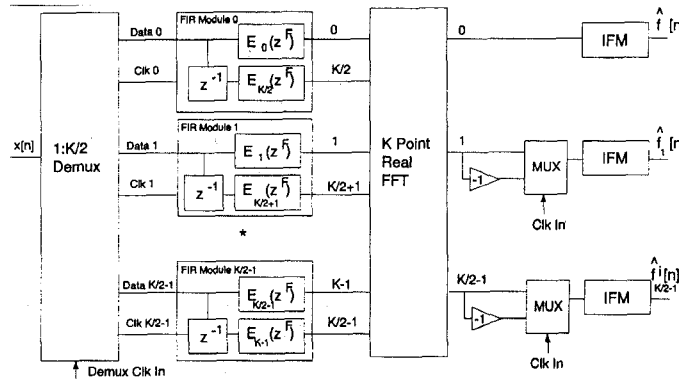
x[n]

1:K/2
Demux

Demux Clk In

Data 0
Clk 0
FIR Module 0
$E_0(z^{\bar{F}})$
$z^{-1}$
$E_{K/2}(z^{\bar{F}})$
0
K/2

FIR Module 1
Data 1
Clk 1
$E_1(z^{\bar{F}})$
$z^{-1}$
$E_{K/2+1}(z^{\bar{F}})$
1
K/2+1

*

FIR Module K/2-1
Data K/2-1
Clk K/2-1
$E_{K/2-1}(z^{\bar{F}})$
$z^{-1}$
$E_{K-1}(z^{\bar{F}})$
K-1
K/2-1

K Point
Real
FFT

0
IFM
$\hat{f}_0[n$

1
-1
MUX
Clk In
IFM
$\hat{f}_1[n$

K/2-1
-1
MUX
Clk In
IFM
$\hat{f}i_{K/2-1}[n]$